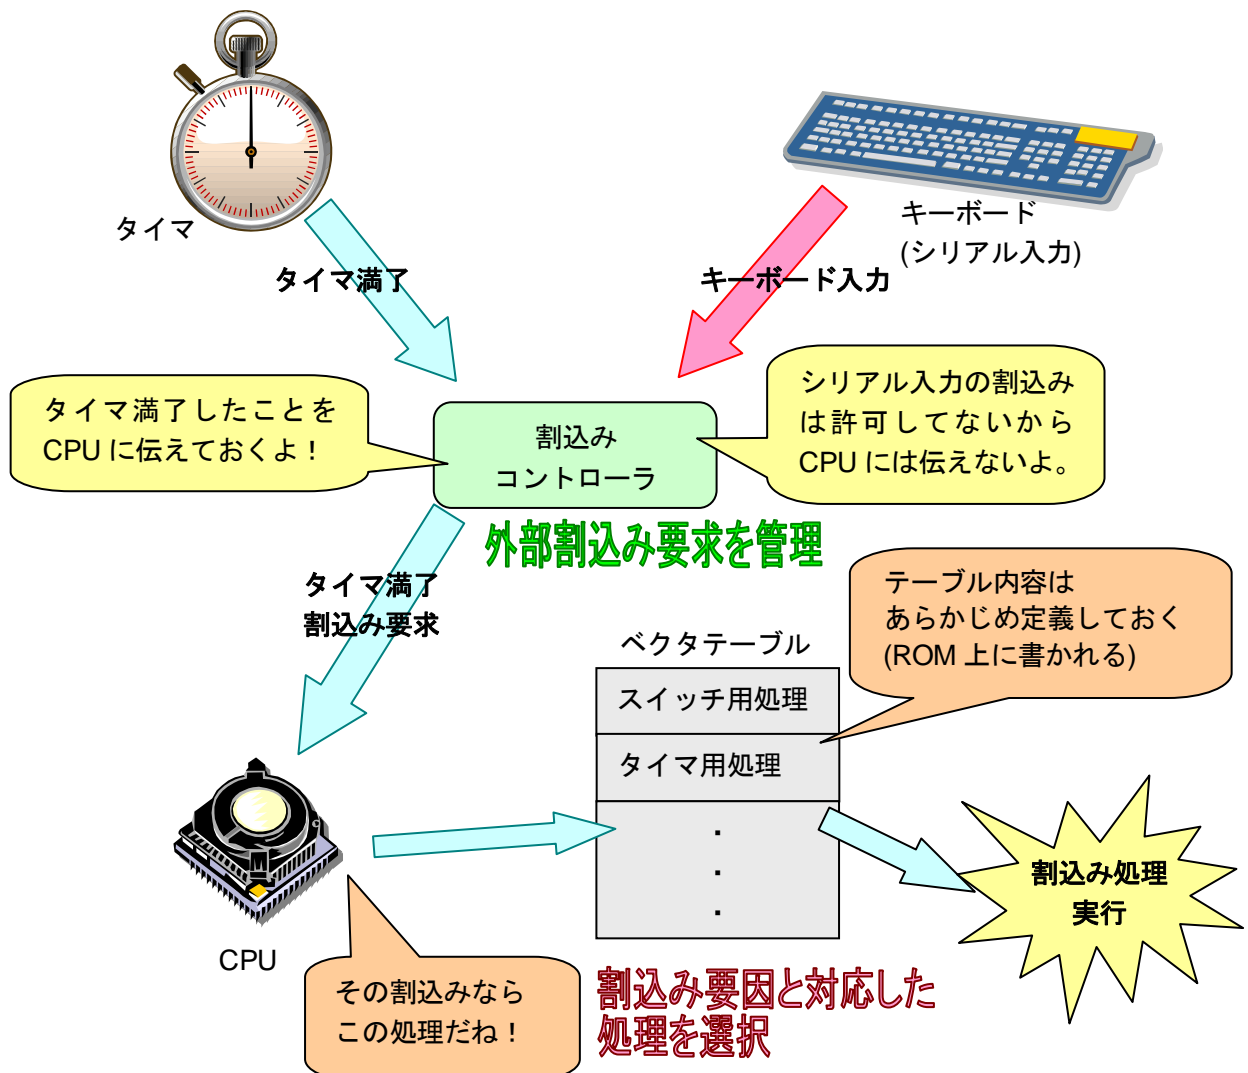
タイマ

キーボード
(シリアル入力)

タイマ満了

キーボード入力

タイマ満了したことを CPU に伝えておくよ！

割込み
コントローラ

シリアル入力の割込みは許可してないから CPU には伝えないよ。

外部割込み要求を管理

タイマ満了
割込み要求

テーブル内容はあらかじめ定義しておく (ROM 上に書かれる)

ベクタテーブル

| スイッチ用処理 |
|---|
| タイマ用処理 |
| ・<br>・<br>・ |

割込み処理
実行

CPU

その割込みならこの処理だね！

割込み要因と対応した処理を選択